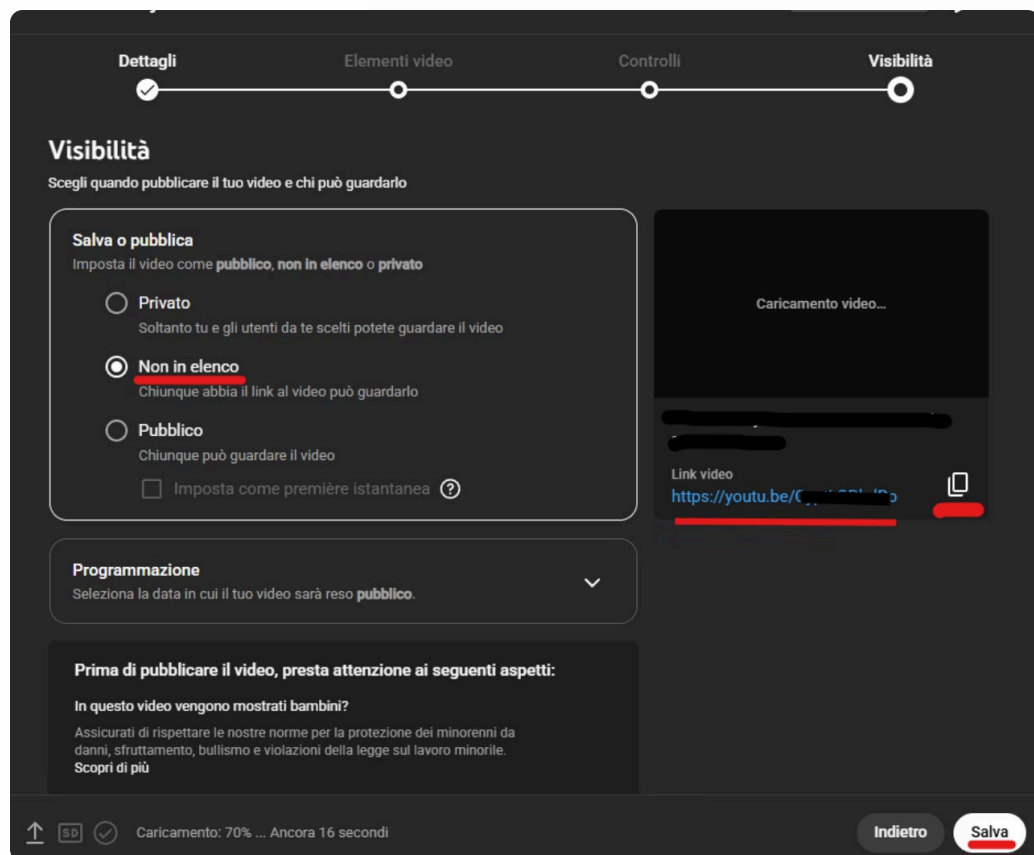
Dettagli
Elementi video
Controlli
Visibilità

Visibilità
Scegli quando pubblicare il tuo video e chi può guardarlo

Salva o pubblica
Imposta il video come pubblico, non in elenco o privato

Privato
Soltanto tu e gli utenti da te scelti potete guardare il video

Non in elenco
Chiunque abbia il link al video può guardarlo

Pubblico
Chiunque può guardare il video

Imposta come première istantanea

Caricamento video...

Link video
https://youtu.be/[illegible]

Programmazione
Seleziona la data in cui il tuo video sarà reso pubblico.

Prima di pubblicare il video, presta attenzione ai seguenti aspetti:

In questo video vengono mostrati bambini?
Assicurati di rispettare le nostre norme per la protezione dei minorenni da danni, sfruttamento, bullismo e violazioni della legge sul lavoro minorile.
Scopri di più

SD
Caricamento: 70% ... Ancora 16 secondi
Indietro
Salva